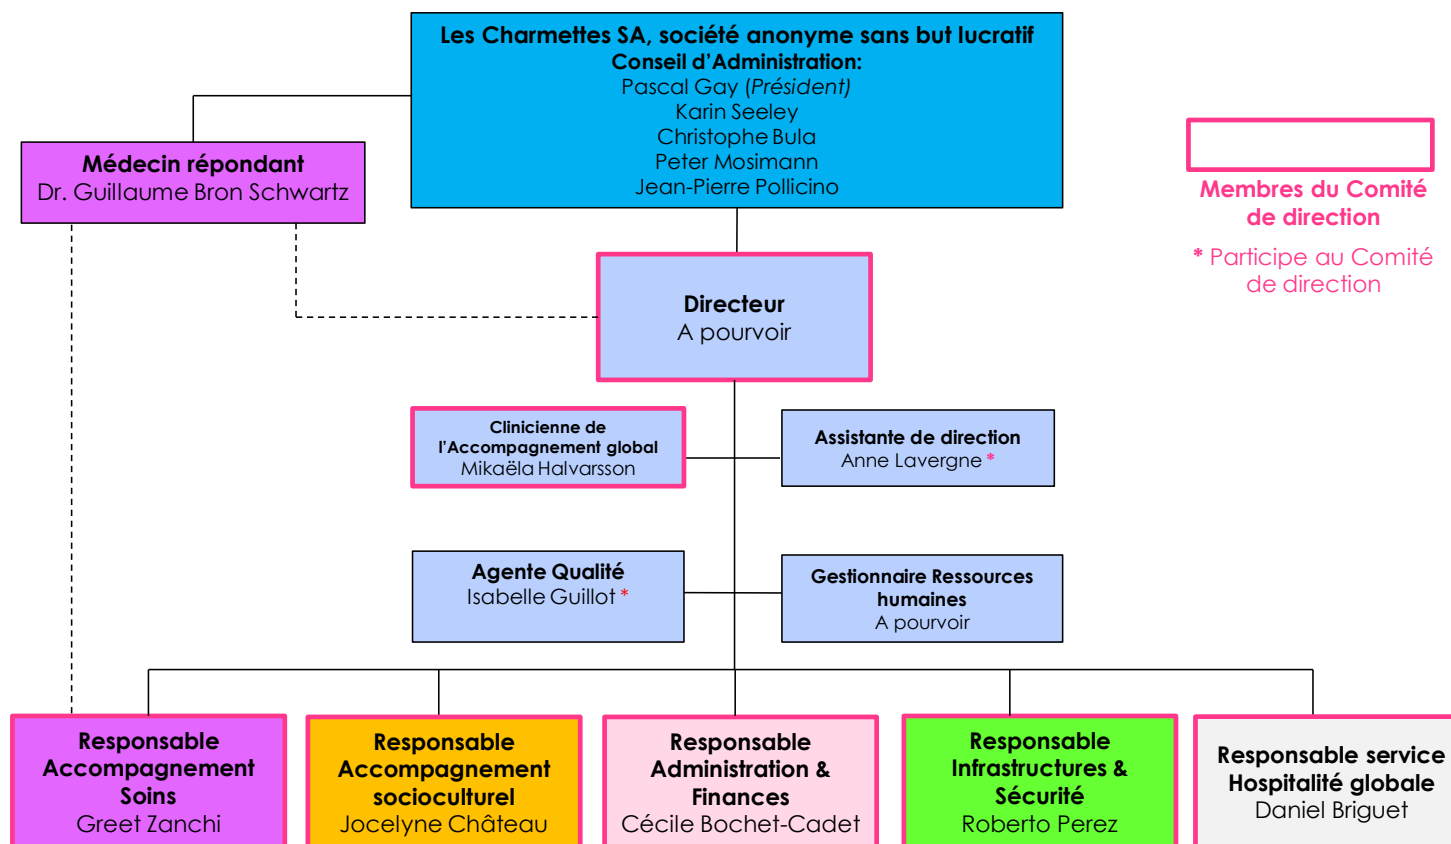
Les Charmettes SA, société anonyme sans but lucratif
Conseil d'Administration:
Pascal Gay (Président)
Karin Seeley
Christophe Bula
Peter Mosimann
Jean-Pierre Pollicino

Médecin répondant
Dr. Guillaume Bron Schwartz

Membres du Comité de direction

* Participe au Comité de direction

Directeur
A pourvoir

Clinicienne de l'Accompagnement global
Mikaëla Halvarsson

Assistante de direction
Anne Lavergne *

Agente Qualité
Isabelle Guillot *

Gestionnaire Ressources humaines
A pourvoir

Responsable Accompagnement Soins
Greet Zanchi

Responsable Accompagnement socioculturel
Jocelyne Château

Responsable Administration & Finances
Cécile Bochet-Cadet

Responsable Infrastructures & Sécurité
Roberto Perez

Responsable service Hospitalité globale
Daniel Briguet